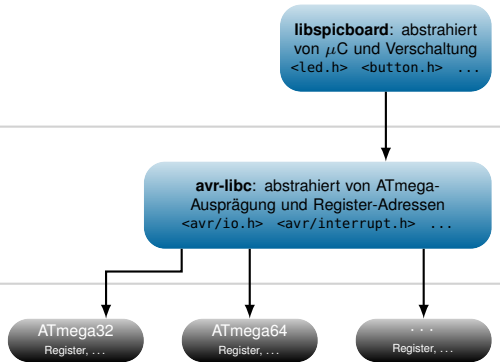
**libspicboard**: abstrahiert von $\mu$C und Verschaltung
<led.h> <button.h> ...

**avr-libc**: abstrahiert von ATmega-Ausprägung und Register-Adressen
<avr/io.h> <avr/interrupt.h> ...

ATmega32
Register, ...

ATmega64
Register, ...

...
Register, ...